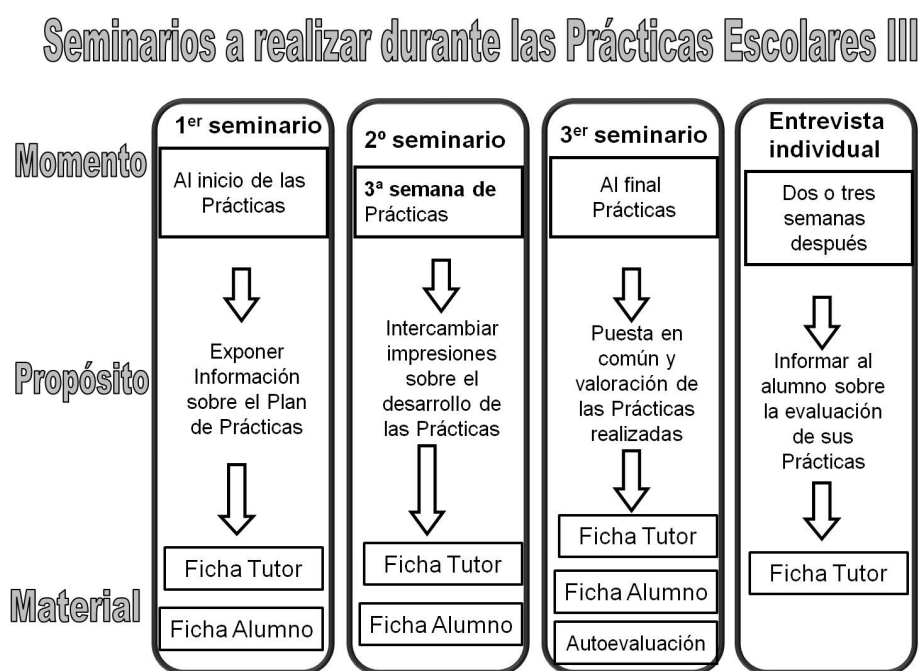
Seminarios a realizar durante las Prácticas Escolares III

Momento

Propósito

Material

1$^{er}$ seminario

Al inicio de las Prácticas

Exponer Información sobre el Plan de Prácticas

Ficha Tutor

Ficha Alumno

2º seminario

3ª semana de Prácticas

Intercambiar impresiones sobre el desarrollo de las Prácticas

Ficha Tutor

Ficha Alumno

3$^{er}$ seminario

Al final Prácticas

Puesta en común y valoración de las Prácticas realizadas

Ficha Tutor

Ficha Alumno

Autoevaluación

Entrevista individual

Dos o tres semanas después

Informar al alumno sobre la evaluación de sus Prácticas

Ficha Tutor